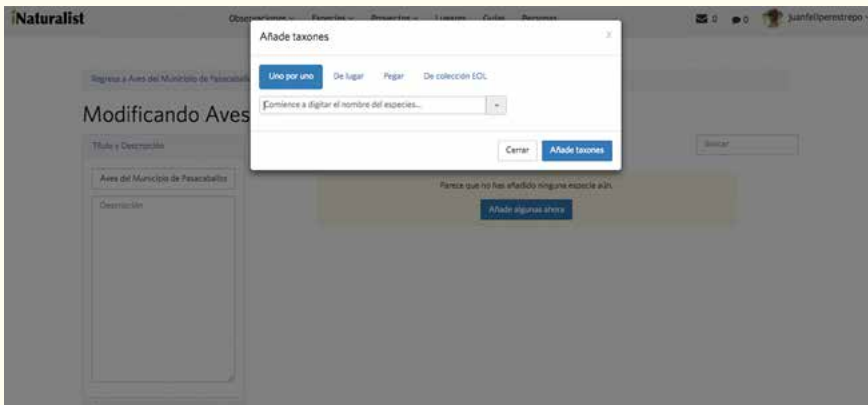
iNaturalist

Observaciones Especies Proyectos Lugares Guías Personas

0 0 juanfeliperestrepo

Añade taxones

×

Uno por uno De lugar Pegar De colección EOL

Comience a digitar el nombre del especies...

Cerrar Añade taxones

Regresa a Aves del Municipio de Pasacaballo

Modificando Aves

Título y Descripción

Aves del Municipio de Pasacaballos

Descripción

Buscar

Parece que no has añadido ninguna especie aún.

Añade algunas ahora